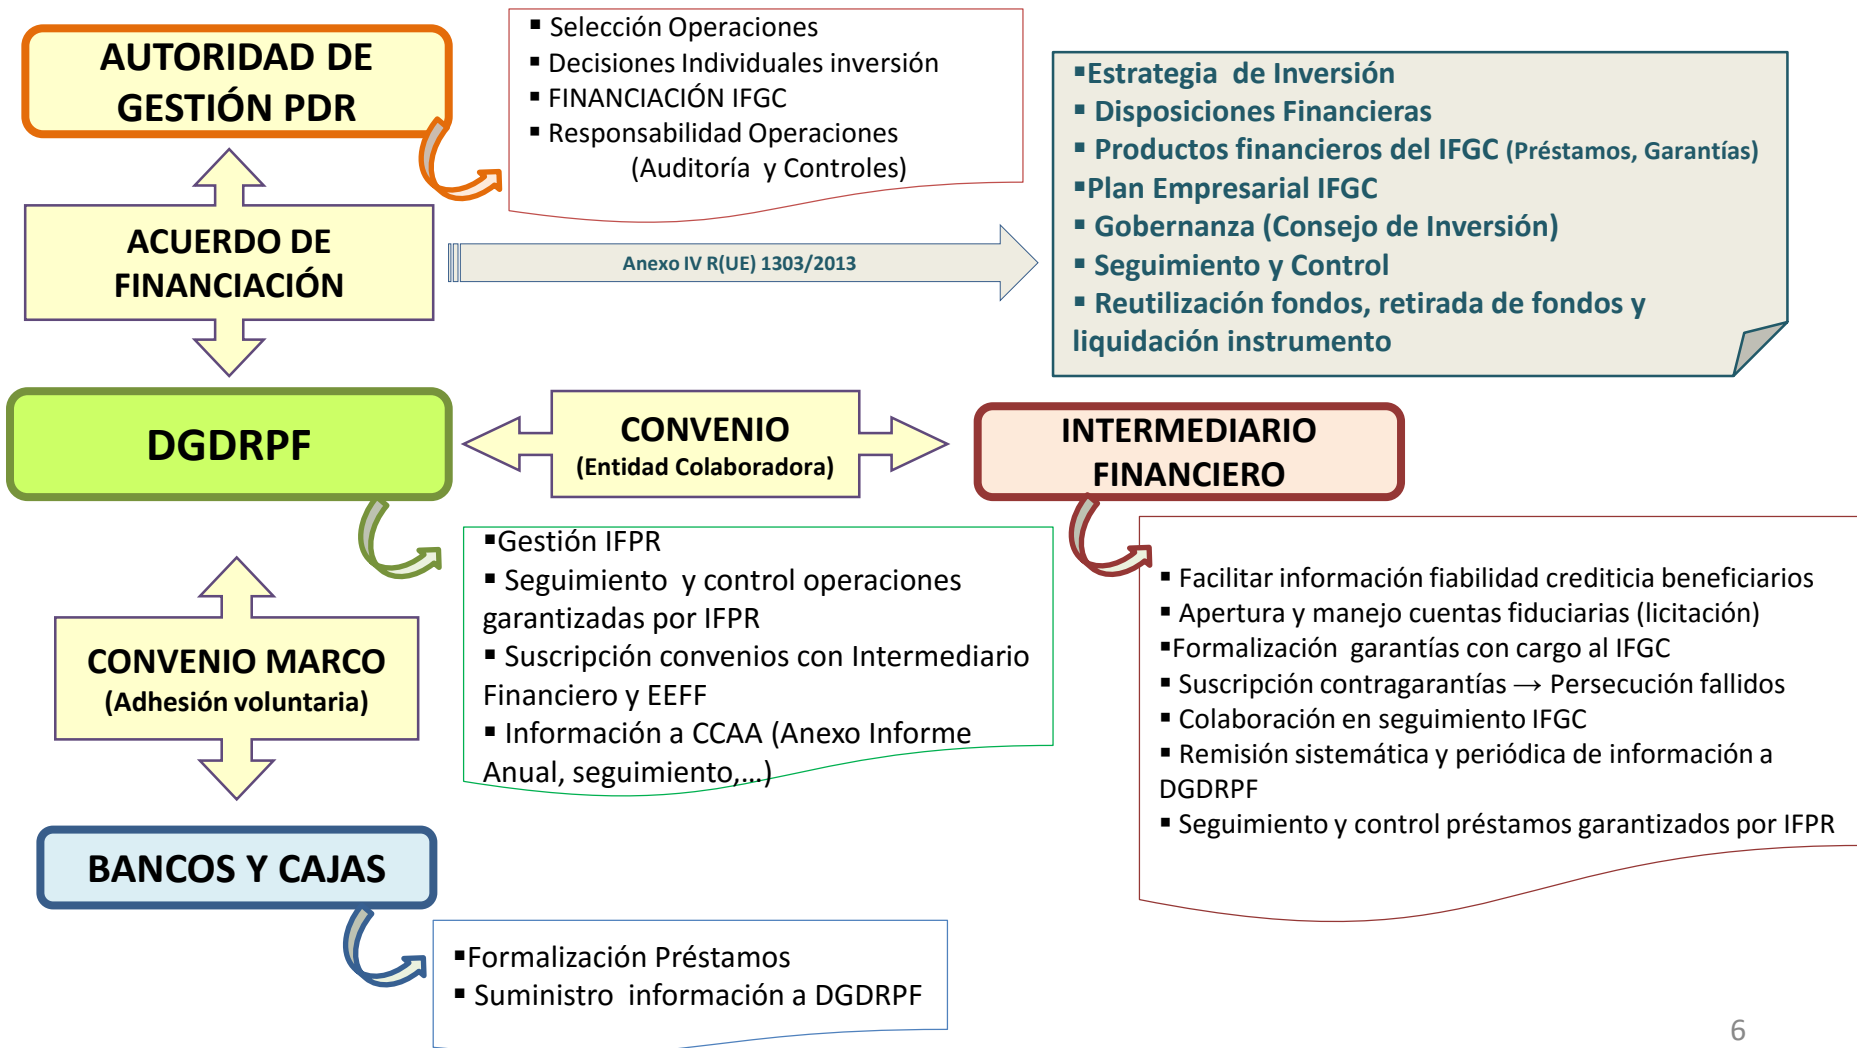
AUTORIDAD DE GESTIÓN PDR

▪ Selección Operaciones
▪ Decisiones Individuales inversión
▪ FINANCIACIÓN IFGC
▪ Responsabilidad Operaciones (Auditoría y Controles)

ACUERDO DE FINANCIACIÓN

Anexo IV R(UE) 1303/2013

▪Estrategia de Inversión
▪ Disposiciones Financieras
▪ Productos financieros del IFGC (Préstamos, Garantías)
▪Plan Empresarial IFGC
▪ Gobernanza (Consejo de Inversión)
▪ Seguimiento y Control
▪ Reutilización fondos, retirada de fondos y liquidación instrumento

DGDRPF

CONVENIO
(Entidad Colaboradora)

INTERMEDIARIO FINANCIERO

▪Gestión IFPR
▪ Seguimiento y control operaciones garantizadas por IFPR
▪ Suscripción convenios con Intermediario Financiero y EEFF
▪ Información a CCAA (Anexo Informe Anual, seguimiento,…)

▪ Facilitar información fiabilidad crediticia beneficiarios
▪ Apertura y manejo cuentas fiduciarias (licitación)
▪Formalización garantías con cargo al IFGC
▪ Suscripción contragarantías → Persecución fallidos
▪ Colaboración en seguimiento IFGC
▪ Remisión sistemática y periódica de información a DGDRPF
▪ Seguimiento y control préstamos garantizados por IFPR

CONVENIO MARCO
(Adhesión voluntaria)

BANCOS Y CAJAS

▪Formalización Préstamos
▪ Suministro información a DGDRPF

6